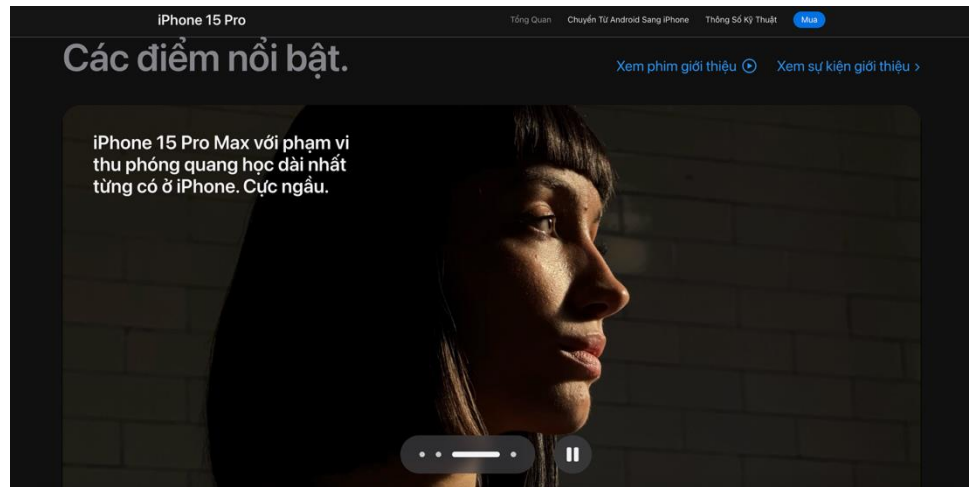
iPhone 15 Pro

Tổng Quan Chuyển Từ Android Sang iPhone Thông Số Kỹ Thuật Mua

Các điểm nổi bật.

Xem phim giới thiệu

Xem sự kiện giới thiệu >

iPhone 15 Pro Max với phạm vi thu phóng quang học dài nhất từng có ở iPhone. Cực ngầu.